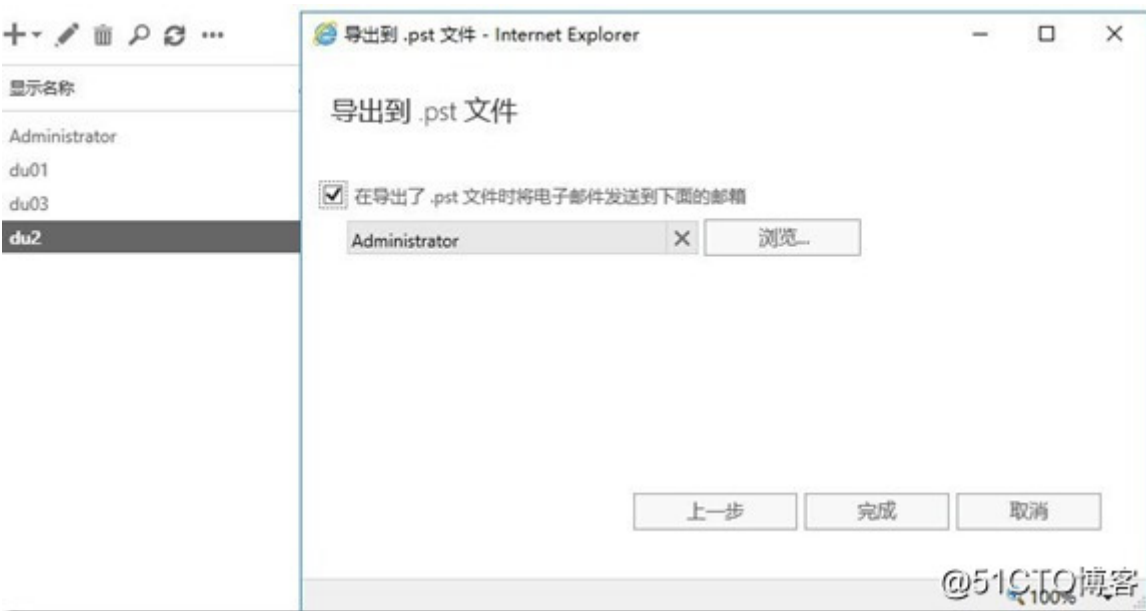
+ ··· 

显示名称

Administrator
du01
du03
du2

导出到 .pst 文件 - Internet Explorer

导出到 .pst 文件

在导出了 .pst 文件时将电子邮件发送到下面的邮箱

Administrator ×
浏览...

上一步
完成
取消

100%

@51CTO博客